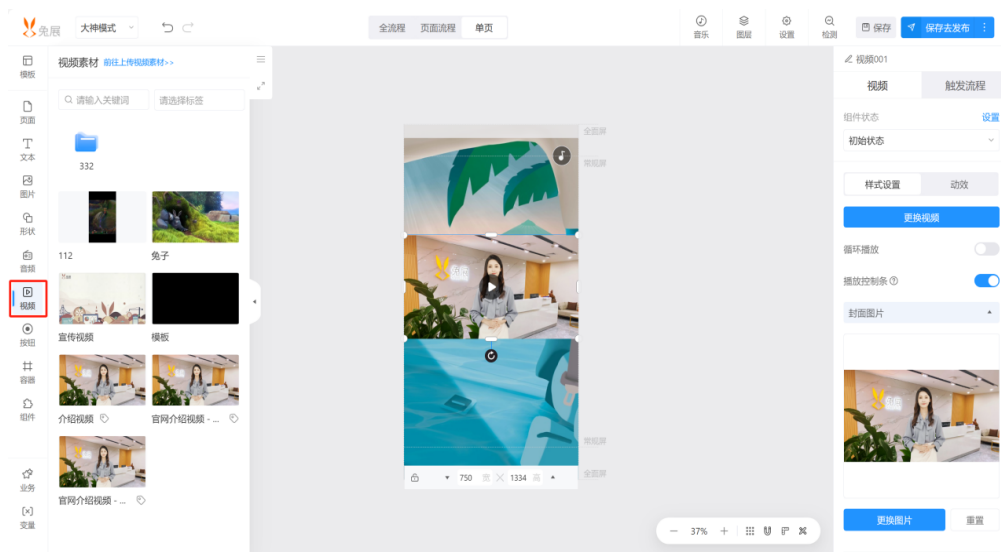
兔展 大神模式

全流程 页面流程 单页

音乐 图层 设置 检测 保存 保存去发布

模板 页面 文本 图片 形状 音频 视频 按钮 容器 组件 业务 变量

视频素材 前往上传视频素材>>

请输入关键词 请选择标签

332

112 兔子

宣传视频 模板

介绍视频 官网介绍视频 - ...

官网介绍视频 - ...

全面屏 常规屏 常规屏 全面屏

750 1334

37%

视频001

视频 触发流程

组件状态 设置

初始状态

样式设置 动效

更换视频

循环播放

播放控制条

封面图片

更换图片 重置